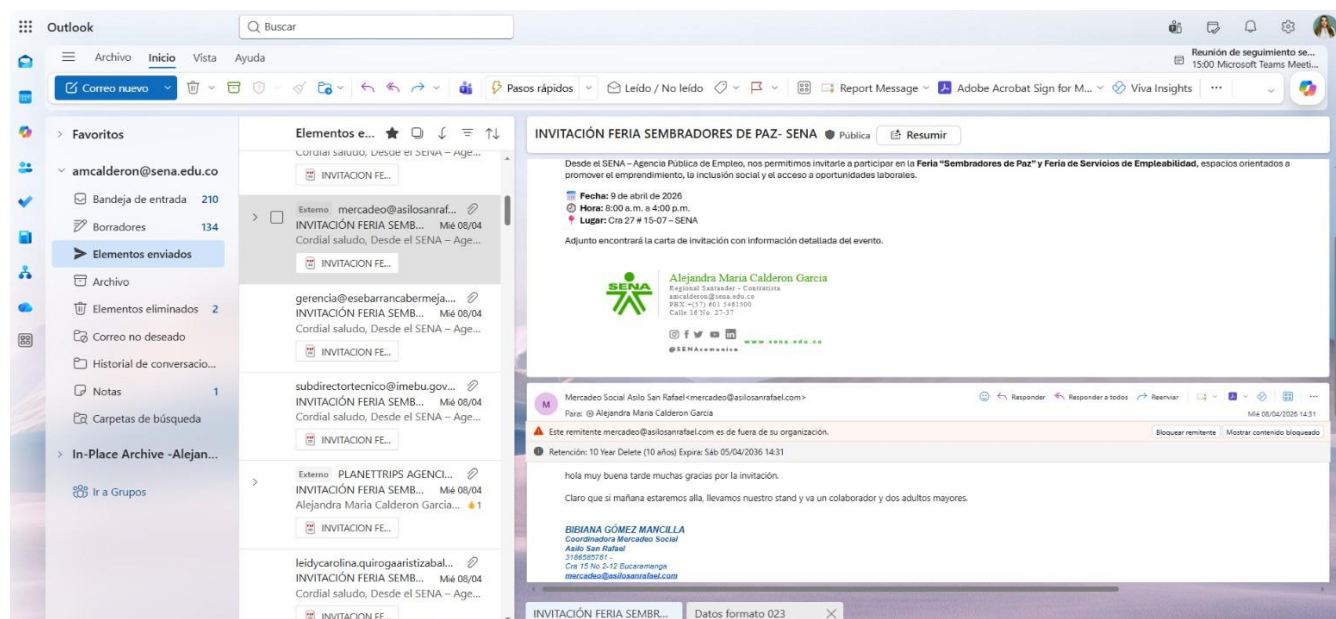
Outlook

Buscar

Reunión de seguimiento se...
15:00 Microsoft Teams Meeti...

Archivo Inicio Vista Ayuda

Correo nuevo

Pasos rápidos

Leído / No leído

Report Message

Adobe Acrobat Sign for M...

Viva Insights

Favoritos

amcalderon@sena.edu.co

Bandeja de entrada 210

Borradores 134

Elementos enviados

Archivo

Elementos eliminados 2

Correo no deseado

Historial de conversacio...

Notas 1

Carpetas de búsqueda

In-Place Archive -Alejan...

Ir a Grupos

Elementos e...

Cordial saludo, Desde el SENA – Age...

INVITACION FE...

Externo mercadeo@asilosanraf...
INVITACIÓN FERIA SEMB... Mié 08/04
Cordial saludo, Desde el SENA – Age...
INVITACION FE...

gerencia@esebarrancabermeja....
INVITACIÓN FERIA SEMB... Mié 08/04
Cordial saludo, Desde el SENA – Age...
INVITACION FE...

subdirectortecnico@imebu.gov...
INVITACIÓN FERIA SEMB... Mié 08/04
Cordial saludo, Desde el SENA – Age...
INVITACION FE...

Externo PLANETTRIPS AGENCI...
INVITACIÓN FERIA SEMB... Mié 08/04
Alejandra Maria Calderon Garcia... 1
INVITACION FE...

leidycarolina.quirogaaristizabal...
INVITACIÓN FERIA SEMB... Mié 08/04
Cordial saludo, Desde el SENA – Age...
INVITACION FE...

INVITACIÓN FERIA SEMBRADORES DE PAZ- SENA Pública Resumir

Desde el SENA – Agencia Pública de Empleo, nos permitimos invitarle a participar en la Feria "Sembradores de Paz" y Feria de Servicios de Empleabilidad, espacios orientados a promover el emprendimiento, la inclusión social y el acceso a oportunidades laborales.

Fecha: 9 de abril de 2026
Hora: 8:00 a.m. a 4:00 p.m.
Lugar: Cra 27 # 15-07 – SENA

Adjunto encontrará la carta de invitación con información detallada del evento.

SENA
Alejandra Maria Calderon Garcia
Regional Santander - Contratista
amcalderon@sena.edu.co
PBX –(57) 601 5461500
Calle 16 No. 27-37
www.sena.edu.co
@SENAcomunica

Mercadeo Social Asilo San Rafael<mercadeo@asilosanrafael.com>
Para: Alejandra Maria Calderon Garcia
Responder Responder a todos Reenviar
Mié 08/04/2026 14:31

Este remitente mercadeo@asilosanrafael.com es de fuera de su organización.
Bloquear remitente Mostrar contenido bloqueado

Retención: 10 Year Delete (10 años) Expira: Sáb 05/04/2036 14:31

hola muy buena tarde muchas gracias por la invitación.

Claro que si mañana estaremos alla, llevamos nuestro stand y va un colaborador y dos adultos mayores.

BIBIANA GÓMEZ MANCILLA
Coordinadora Mercadeo Social
Asilo San Rafael
3186585781 -
Cra 15 No 2-12 Bucaramanga
mercadeo@asilosanrafael.com

INVITACIÓN FERIA SEMBR...
Datos formato 023